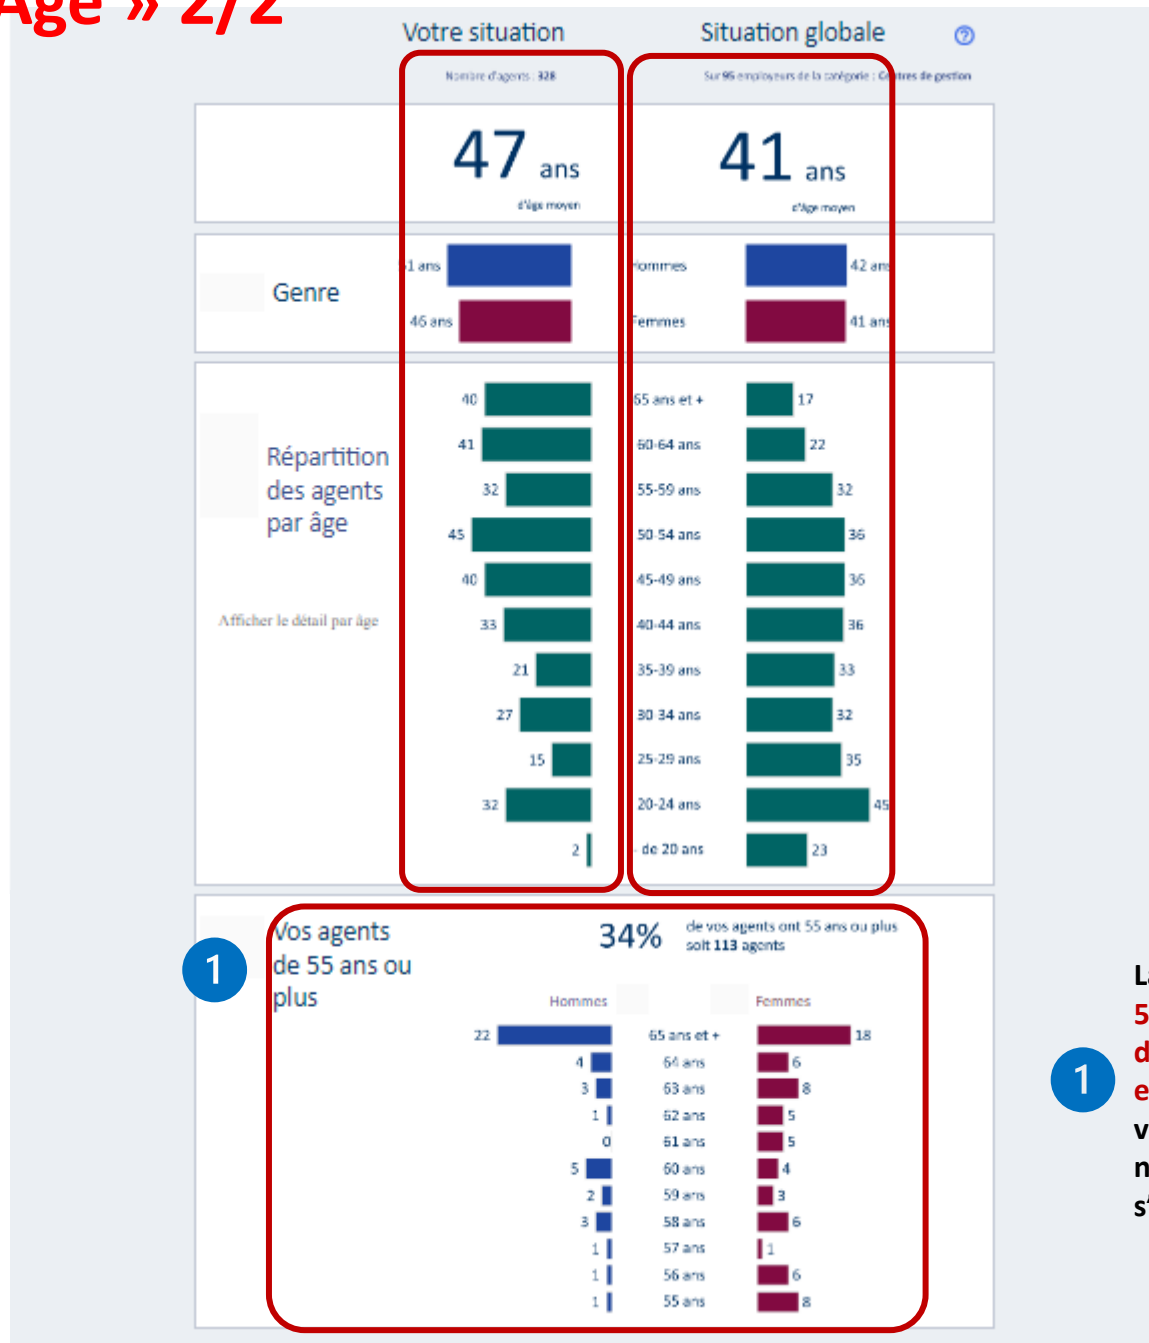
Âge » 2/2

Votre situation

Nombre d'agents : 328

47 ans
d'âge moyen

Situation globale

Sur 95 employeurs de la catégorie : Centres de gestion

41 ans
d'âge moyen

Genre

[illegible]1 ans
46 ans

Hommes 42 ans
Femmes 41 ans

Répartition des agents par âge

Afficher le détail par âge

| Votre situation | | Situation globale |
|---|---|---|
| 40 | 65 ans et + | 17 |
| 41 | 60-64 ans | 22 |
| 32 | 55-59 ans | 32 |
| 45 | 50-54 ans | 36 |
| 40 | 45-49 ans | 36 |
| 33 | 40-44 ans | 36 |
| 21 | 35-39 ans | 33 |
| 27 | 30-34 ans | 32 |
| 15 | 25-29 ans | 35 |
| 32 | 20-24 ans | 45 |
| 2 | - de 20 ans | 23 |

1

Vos agents de 55 ans ou plus

34% de vos agents ont 55 ans ou plus soit 113 agents

| Hommes | | Femmes |
|---|---|---|
| 22 | 65 ans et + | 18 |
| 4 | 64 ans | 6 |
| 3 | 63 ans | 8 |
| 1 | 62 ans | 5 |
| 0 | 61 ans | 5 |
| 5 | 60 ans | 4 |
| 2 | 59 ans | 3 |
| 3 | 58 ans | 6 |
| 1 | 57 ans | 1 |
| 1 | 56 ans | 6 |
| 1 | 55 ans | 8 |

L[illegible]
5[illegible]
d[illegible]
e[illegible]
1
v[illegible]
n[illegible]
s'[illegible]